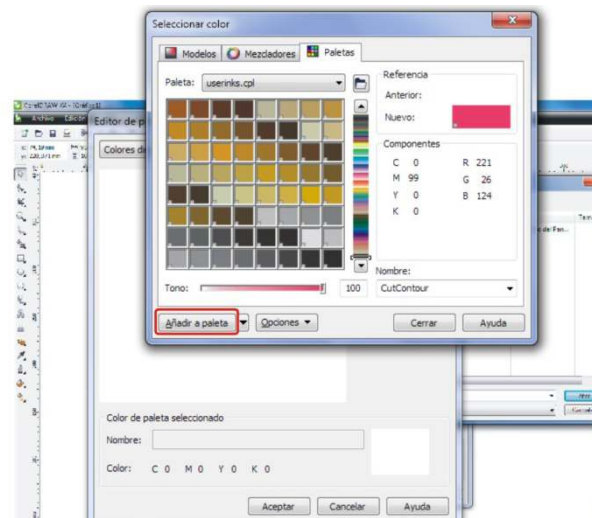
Seleccionar color

Modelos | Mezcladores | Paletas

Paleta: userinks.cpl

Referencia
Anterior:
Nuevo:

Componentes
C 0
M 99
Y 0
K 0
R 221
G 26
B 124

Nombre:
CutContour

Tono: 100

Añadir a paleta | Opciones | Cerrar | Ayuda

CorelDRAW X4 - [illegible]
Archivo Edición
Editor de p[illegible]
Colores d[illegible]

Color de paleta seleccionado
Nombre:
Color: C 0 M 0 Y 0 K 0

Aceptar | Cancelar | Ayuda